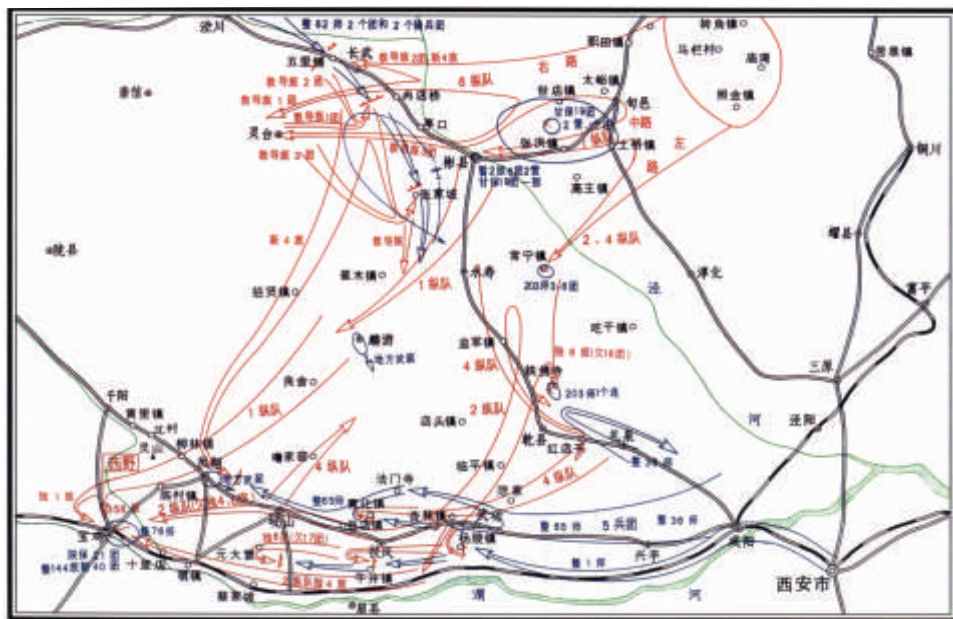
泾川
整82师2个团和2个骑兵团
长武
五里铺
独1旅
独2旅 新4旅
6纵队
右路
职田镇
转角镇
马栏村
庙湾
照金镇
耀县
铜川
彬县
亭口
太峪镇
底店镇
旬邑
独1旅
独2旅
独3旅
灵台
亭口
中路
土桥镇
左
路
麟游
常宁镇
2、4纵队
淳化
耀县
三原
泾阳
永寿
203师3个团
麟游
招贤镇
1纵队
崔木镇
地方武装
监军镇
吐干镇
4纵队
千阳
凤翔
乾县
203师1个团
2纵队
店头镇
峰家庄
1纵队
4纵队
临平镇
红岩
泾
河
西府
法门寺
整36师
扶风
5兵团
整55师
整65师
整90师
独1旅
整76师
宝鸡
十里铺
蔡家坡
眉县
渭
河
西安市
咸阳
整1师
兴平
武功
杨陵镇
整144旅
岐山
虢镇
凤县
陇县